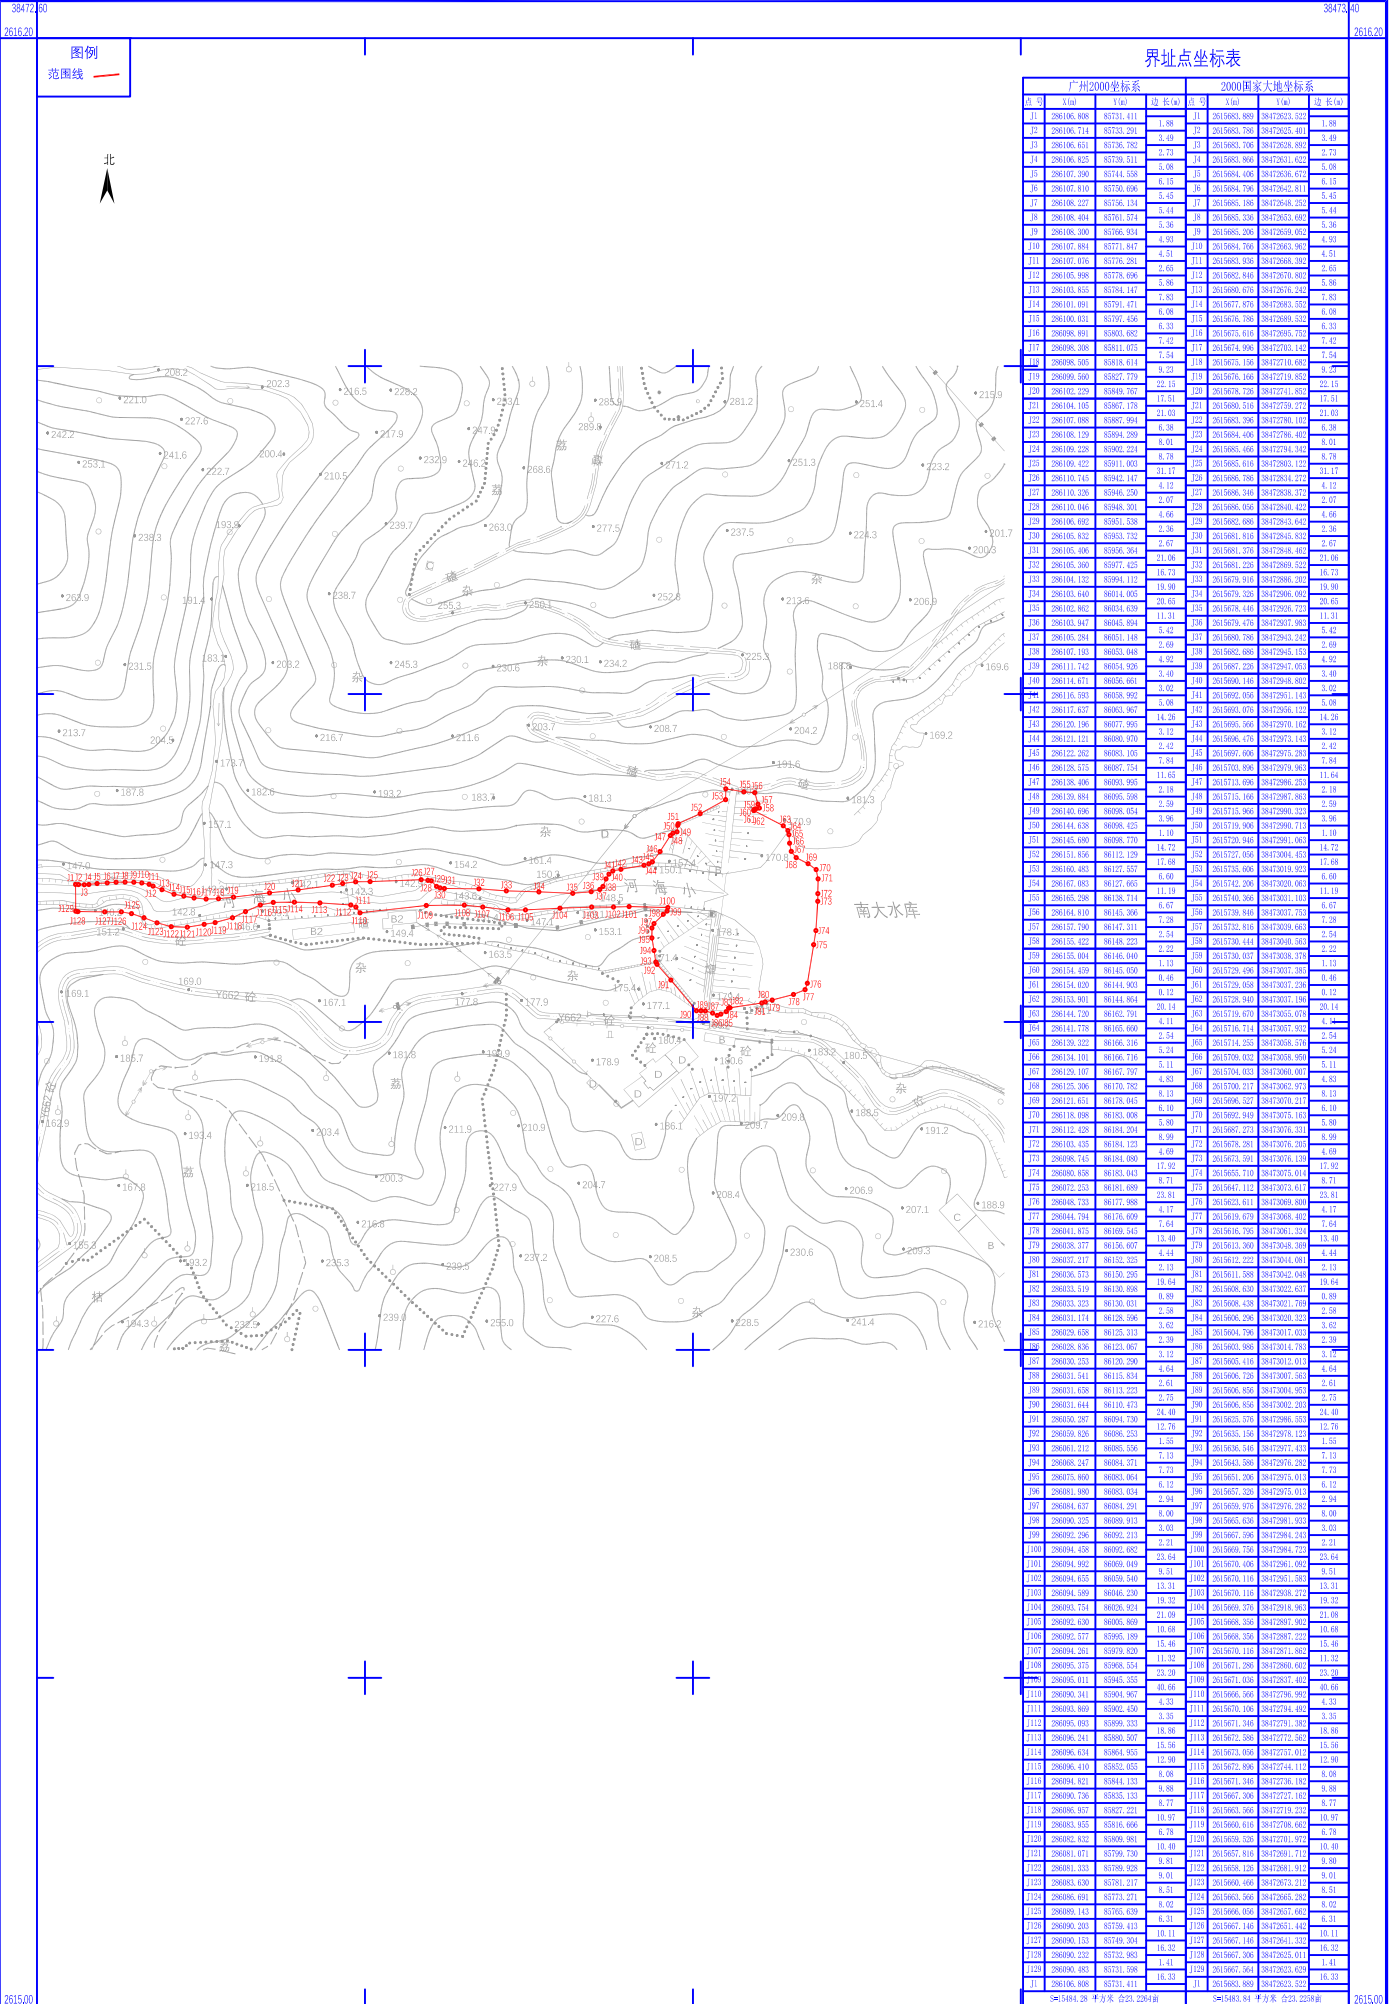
38472.60
38473.40
2616.20
2616.20
图例
范围线
北
界址点坐标表
广州2000坐标系
2000国家大地坐标系
点号
X(m)
Y(m)
边长(m)
南大水库
2615.00
2615.00
S=15484.28 平方米 合23.2264亩
S=15483.84 平方米 合23.2258亩